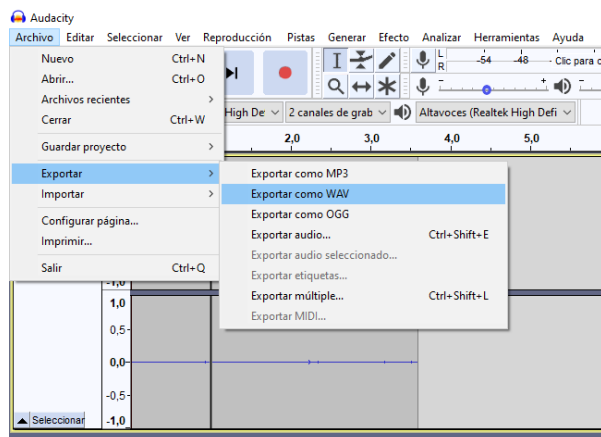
Audacity

Archivo Editar Seleccionar Ver Reproducción Pistas Generar Efecto Analizar Herramientas Ayuda

Nuevo Ctrl+N
Abrir... Ctrl+O
Archivos recientes
Cerrar Ctrl+W
Guardar proyecto
Exportar
Importar
Configurar página...
Imprimir...
Salir Ctrl+Q

Exportar como MP3
Exportar como WAV
Exportar como OGG
Exportar audio... Ctrl+Shift+E
Exportar audio seleccionado...
Exportar etiquetas...
Exportar múltiple... Ctrl+Shift+L
Exportar MIDI...

L R -54 -48 Clic para c

High De 2 canales de grab Altavoces (Realtek High Defi

2,0 3,0 4,0 5,0

-1,0
1,0
0,5-
0,0
-0,5
-1,0

Seleccionar